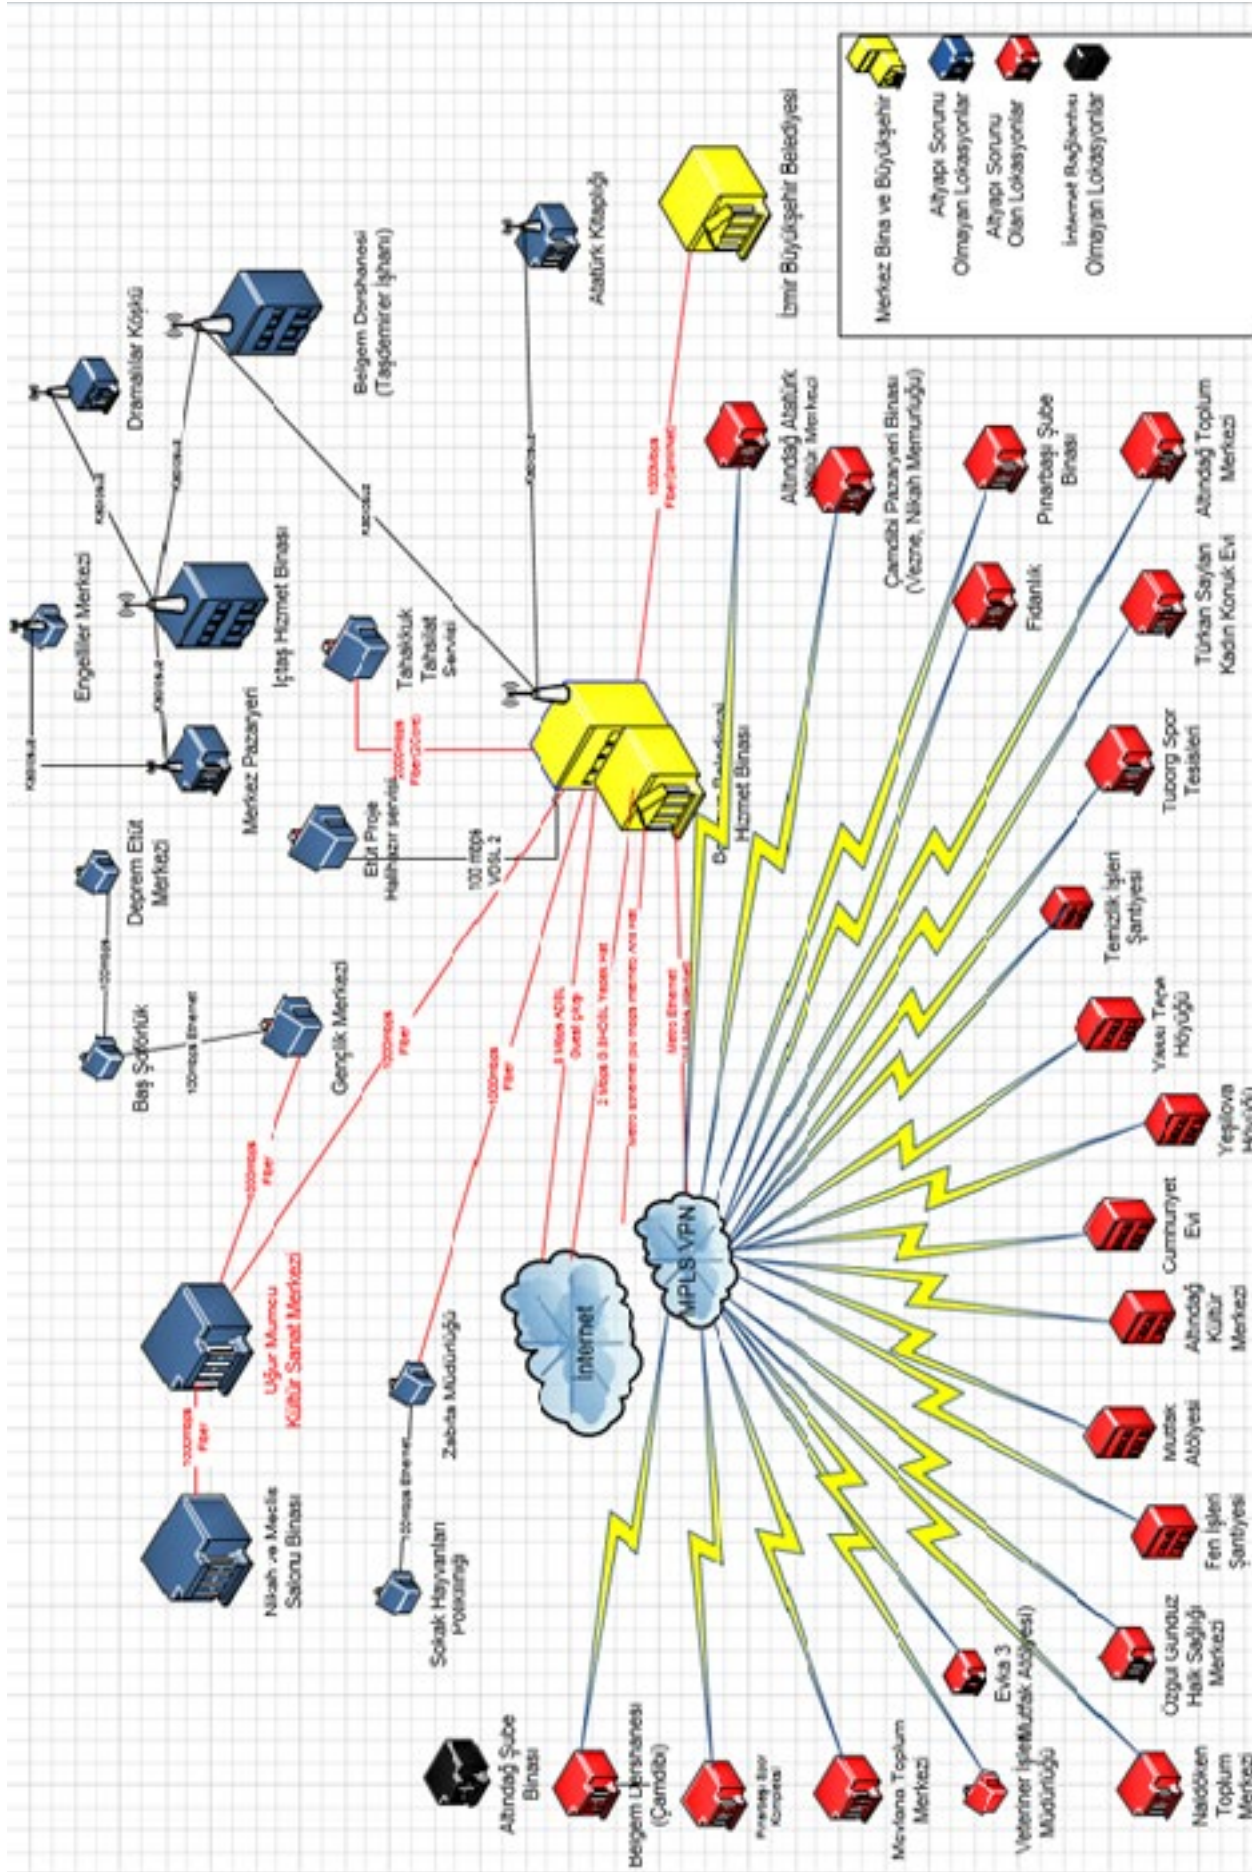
Merkez Bina ve Büyükşehir
Altyapı Sorunu Olmayan Lokasyonlar
Altyapı Sorunu Olan Lokasyonlar
İnternet Bağlantısı Olmayan Lokasyonlar

İzmir Büyükşehir Belediyesi
Atatürk Kitaplığı
Belgem Dershanesi (Taşdemirer İşhanı)
Dramalılar Köşkü
Engelliler Merkezi
İçtaş Hizmet Binası
Merkez Pazaryeri
Deprem Etüt Merkezi
Tahakkuk Tahsilat Servisi
Etüt Proje Haldızer servisi
100 mbps VDSL 2
Hizmet Binası
Baş Şoförlük
Gençlik Merkezi
1000mbps Fiber
Uğur Mumcu Kültür Sanat Merkezi
Nikah ve Meclis Salonu Binası
Zabıta Müdürlüğü
Sokak Hayvanları Polikliniği
Internet
MPLS VPN
Altındağ Atatürk Kültür Merkezi
Çamdibi Pazaryeri Binası (Vezne, Nikah Memurluğu)
Pınarbaşı Şube Binası
Altındağ Toplum Merkezi
Fidanlık
Türkan Saylan Kadın Konuk Evi
Tuborg Spor Tesisleri
Temizlik İşleri Şantiyesi
Yassı Tepe Höyüğü
Yeşilova Höyüğü
Cumhuriyet Evi
Altındağ Kültür Merkezi
Mutfak Atölyesi
Fen İşleri Şantiyesi
Özgür Gündüz Halk Sağlığı Merkezi
Evka 3 (Mutfak Atölyesi)
Naldöken Toplum Merkezi
Veteriner İşleri Müdürlüğü
Mevlana Toplum Merkezi
Pınarbaşı Spor Kompleksi
Belgem Dershanesi (Çamdibi)
Altındağ Şube Binası